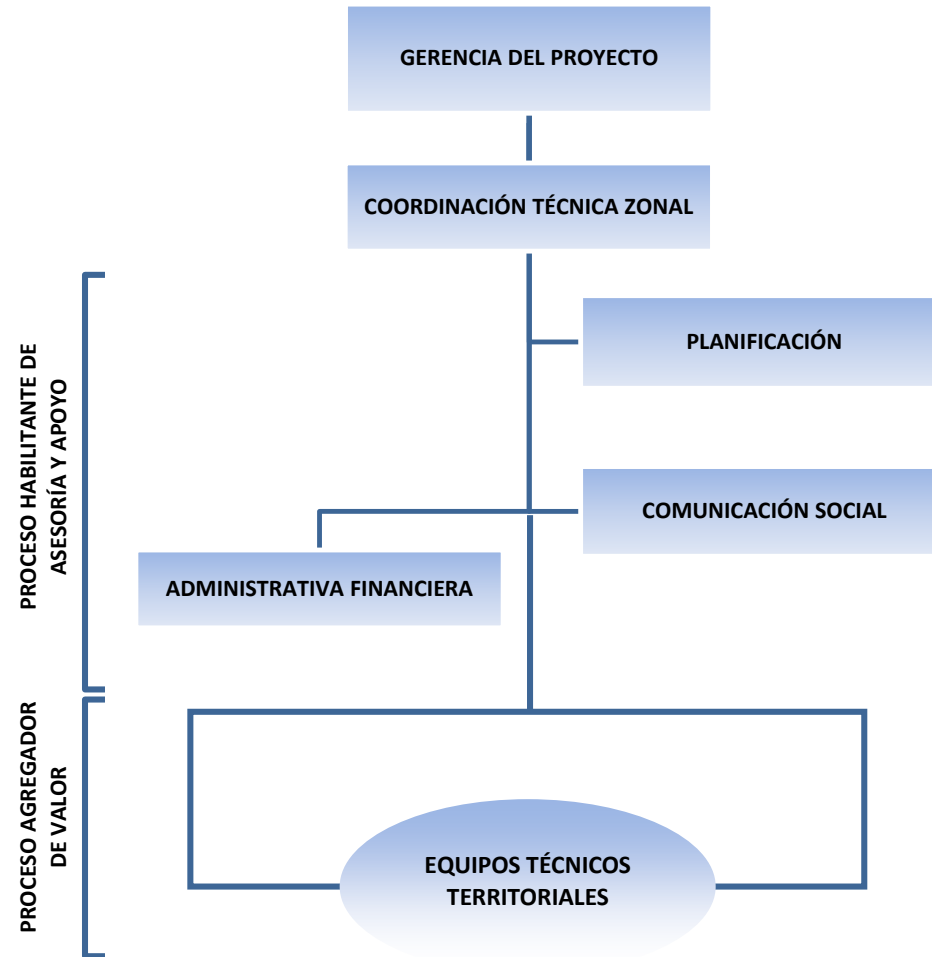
GERENCIA DEL PROYECTO

COORDINACIÓN TÉCNICA ZONAL

PROCESO HABILITANTE DE ASESORÍA Y APOYO

PLANIFICACIÓN

COMUNICACIÓN SOCIAL

ADMINISTRATIVA FINANCIERA

PROCESO AGREGADOR DE VALOR

EQUIPOS TÉCNICOS TERRITORIALES